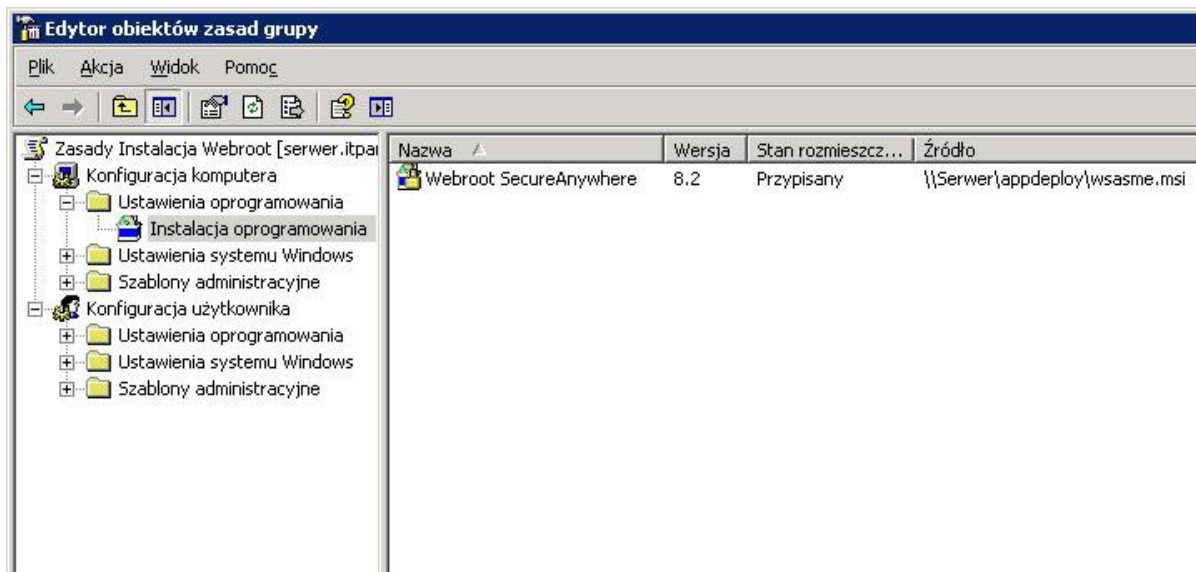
Edytor obiektów zasad grupy

Plik Akcja Widok Pomoc

Zasady Instalacja Webroot [serwer.itpa
Konfiguracja komputera
Ustawienia oprogramowania
Instalacja oprogramowania
Ustawienia systemu Windows
Szablony administracyjne
Konfiguracja użytkownika
Ustawienia oprogramowania
Ustawienia systemu Windows
Szablony administracyjne

| Nazwa | Wersja | Stan rozmieszcz... | Źródło |
|---|---|---|---|
| Webroot SecureAnywhere | 8.2 | Przypisany | \\Serwer\appdeploy\wsasme.msi |